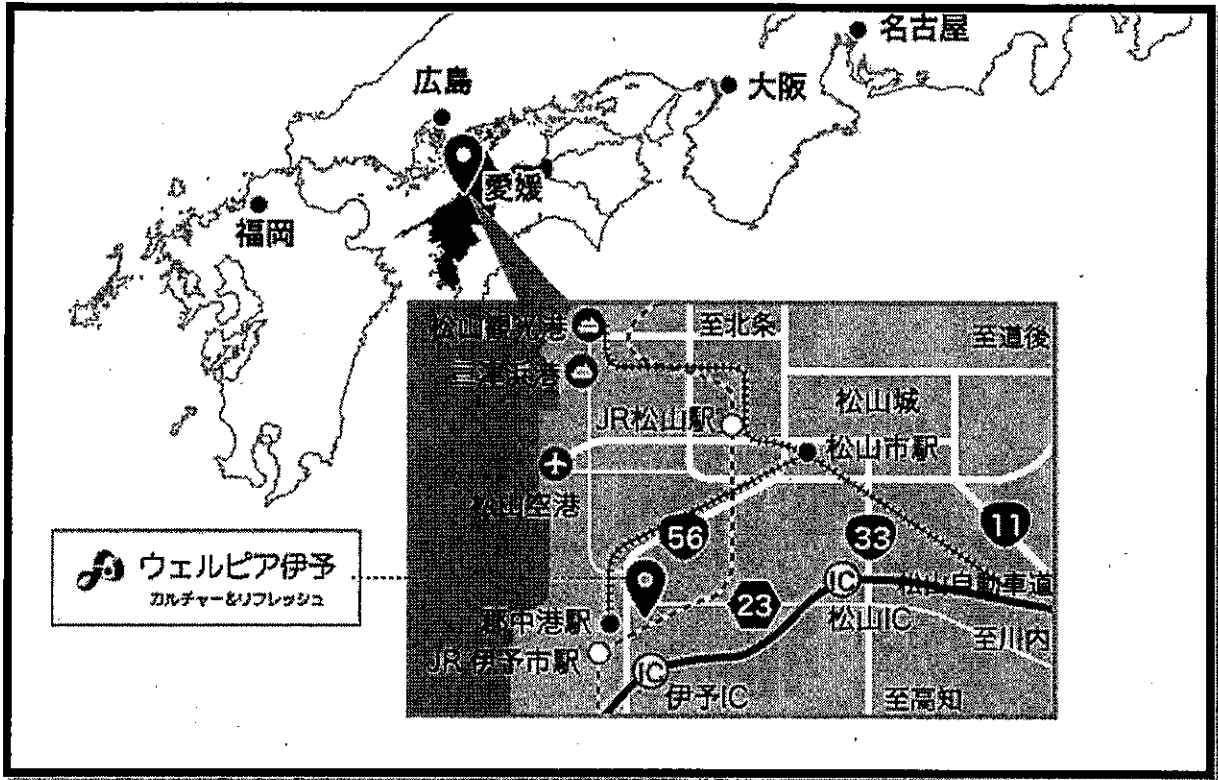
名古屋
広島
大阪
愛媛
福岡
松山観光港
至北条
至道後
三津浜港
JR松山駅
松山城
松山市駅
松山空港
56
33
11
ウェルピア伊予
カルチャー&リフレッシュ
IC
松山自動車道
23
松山IC
郡中港駅
至川内
JR伊予市駅
IC
伊予IC
至高知